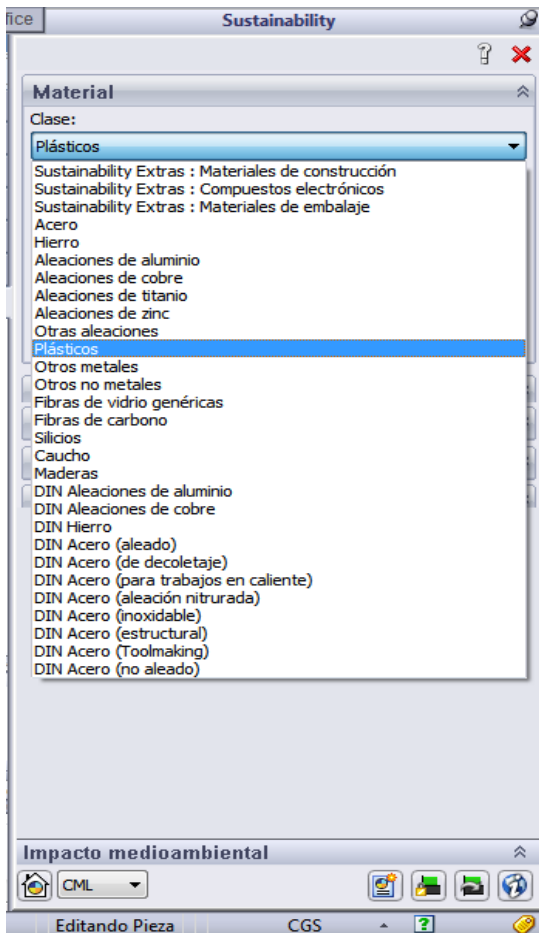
fice

Sustainability

Material

Clase:

Plásticos

Sustainability Extras : Materiales de construcción
Sustainability Extras : Compuestos electrónicos
Sustainability Extras : Materiales de embalaje
Acero
Hierro
Aleaciones de aluminio
Aleaciones de cobre
Aleaciones de titanio
Aleaciones de zinc
Otras aleaciones
Plásticos
Otros metales
Otros no metales
Fibras de vidrio genéricas
Fibras de carbono
Silicios
Caucho
Maderas
DIN Aleaciones de aluminio
DIN Aleaciones de cobre
DIN Hierro
DIN Acero (aleado)
DIN Acero (de decoletaje)
DIN Acero (para trabajos en caliente)
DIN Acero (aleación nitrurada)
DIN Acero (inoxidable)
DIN Acero (estructural)
DIN Acero (Toolmaking)
DIN Acero (no aleado)

Impacto medioambiental

CML

Editando Pieza

CGS